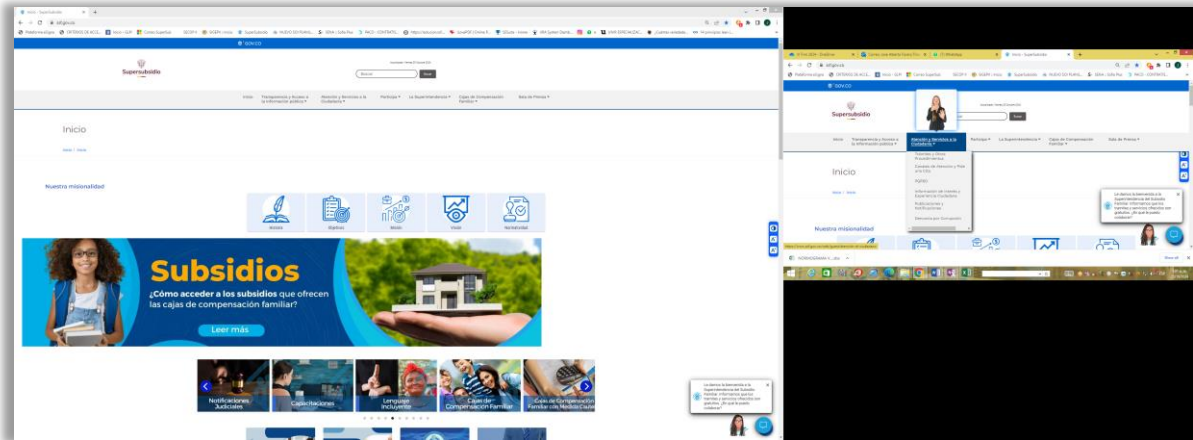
GOV.CO

Supersubsidio

Buscar

Inicio | Transparencia y Acceso a la Información pública | Atención y Servicios a la Ciudadanía | Participa | La Superintendencia | Cajas de Compensación Familiar | Sala de Prensa

Inicio

Nuestra misionalidad

Misión | Objetivos | Metas | Visión | Normatividad

Subsidios

¿Cómo acceder a los subsidios que ofrecen las cajas de compensación familiar?

Leer más

Notificaciones Judiciales | Capacitaciones | Lenguaje Incluyente | Cajas de Compensación Familiar | Cajas de Compensación Familiar con Medida Cautelar

Le damos la bienvenida a la Superintendencia del Subsidio Familiar. Infórmate que los trámites y servicios ofrecidos son gratuitos. ¿En qué te puedo colaborar?

Inicio

Atención y Servicios a la Ciudadanía

Nuestra misionalidad

Le damos la bienvenida a la Superintendencia del Subsidio Familiar. Infórmate que los trámites y servicios ofrecidos son gratuitos. ¿En qué te puedo colaborar?